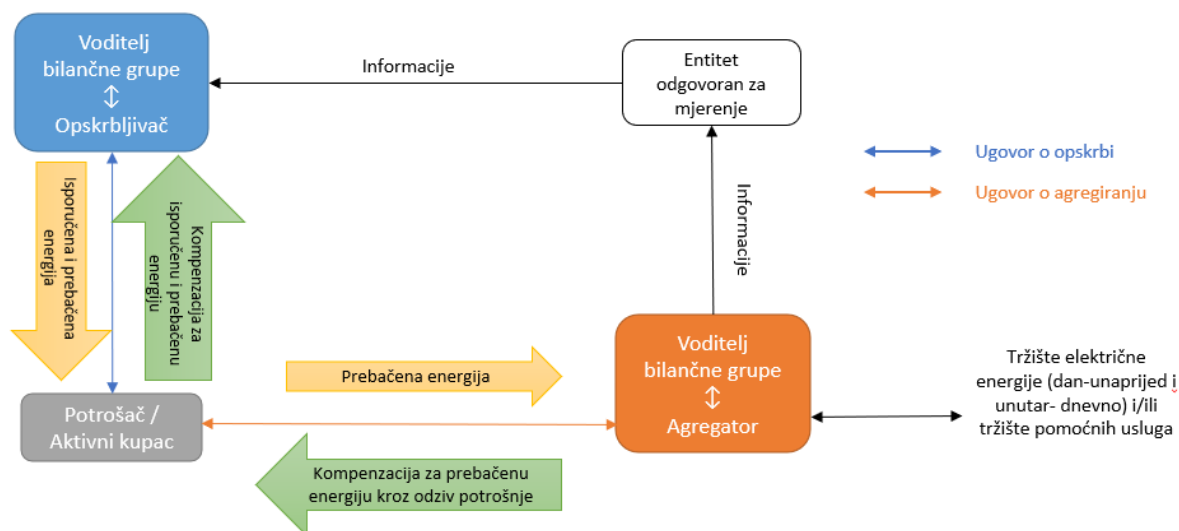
Voditelj bilančne grupe
↕
Opskrbljivač

Informacije

Entitet odgovoran za mjerenje

Ugovor o opskrbi

Ugovor o agregiranju

Isporučena i prebačena energija

Kompenzacija za isporučenu i prebačenu energiju

Informacije

Prebačena energija

Voditelj bilančne grupe
↕
Agregator

Tržište električne energije (dan-unaprijed i unutar- dnevno) i/ili tržište pomoćnih usluga

Potrošač / Aktivni kupac

Kompenzacija za prebačenu energiju kroz odziv potrošnje